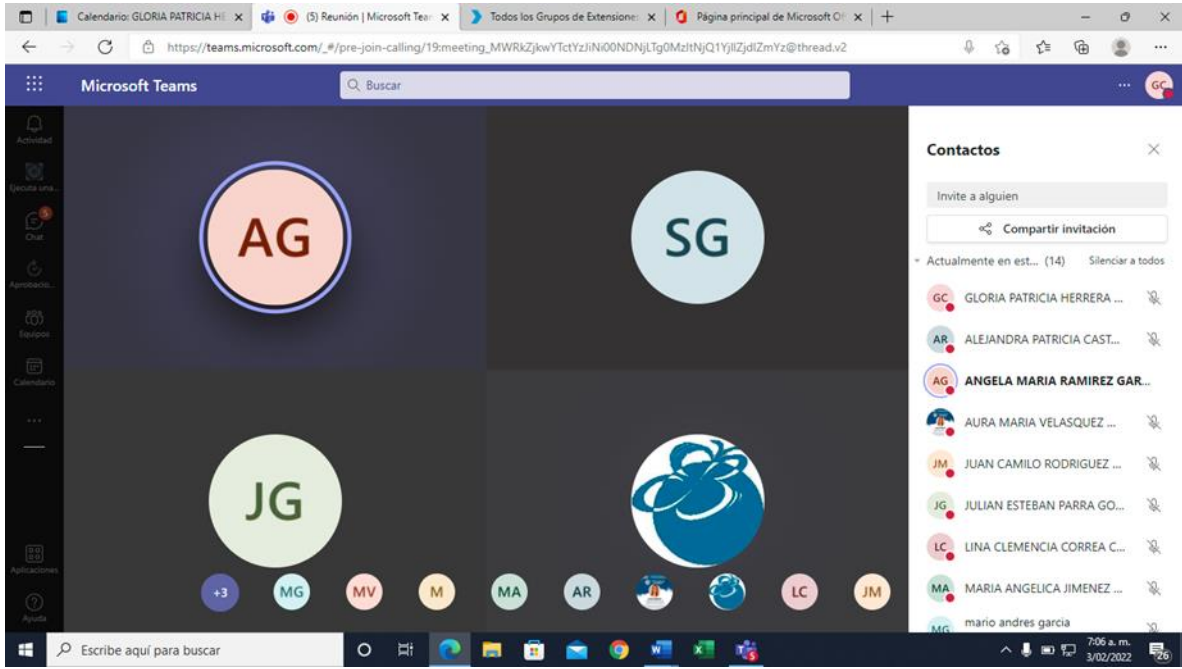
Calendario: GLORIA PATRICIA HE ×
(5) Reunión | Microsoft Tea ×
Todos los Grupos de Extension ×
Página principal de Microsoft Of ×
+

https://teams.microsoft.com/_#/pre-join-calling/19:meeting_MWRkZjkwYTctYzJiNi00NDNjLTg0MzItNjQ1YjllZjdlZmYz@thread.v2

Microsoft Teams
Buscar
GC

Actividad
Ejecuta una...
Chat
Aprobacio...
Equipos
Calendario
...
Aplicaciones
Ayuda

AG
SG
JG

+3 MG MV M MA AR LC JM

Contactos
Invite a alguien
Compartir invitación
Actualmente en est... (14) Silenciar a todos
GC GLORIA PATRICIA HERRERA ...
AR ALEJANDRA PATRICIA CAST...
AG ANGELA MARIA RAMIREZ GAR...
AURA MARIA VELASQUEZ ...
JM JUAN CAMILO RODRIGUEZ ...
JG JULIAN ESTEBAN PARRA GO...
LC LINA CLEMENCIA CORREA C...
MA MARIA ANGELICA JIMENEZ ...
MG mario andres garcia

Escribe aquí para buscar
7:06 a. m.
3/02/2022
26